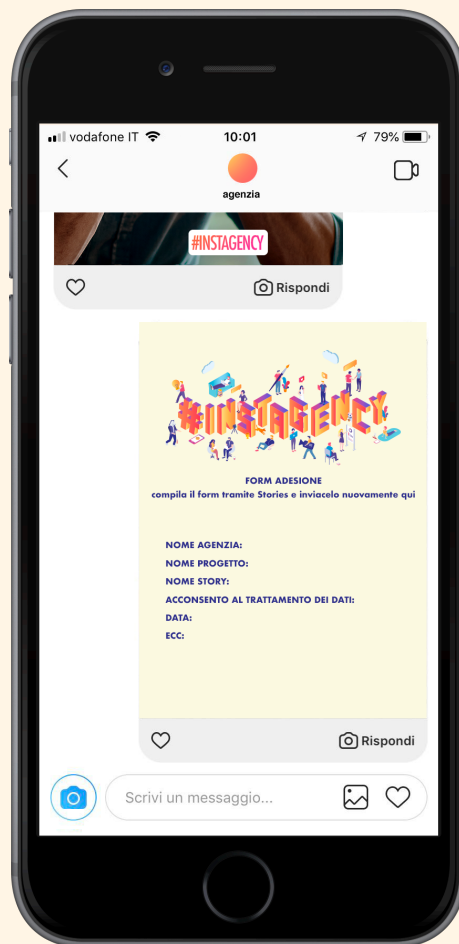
vodafone IT 10:01 79%

agenzia

#INSTAGENCY

Rispondi

#INSTAGENCY

FORM ADESIONE
compila il form tramite Stories e inviacelo nuovamente qui

NOME AGENZIA:
NOME PROGETTO:
NOME STORY:
ACCONSENTO AL TRATTAMENTO DEI DATI:
DATA:
ECC:

Rispondi

Scrivi un messaggio...